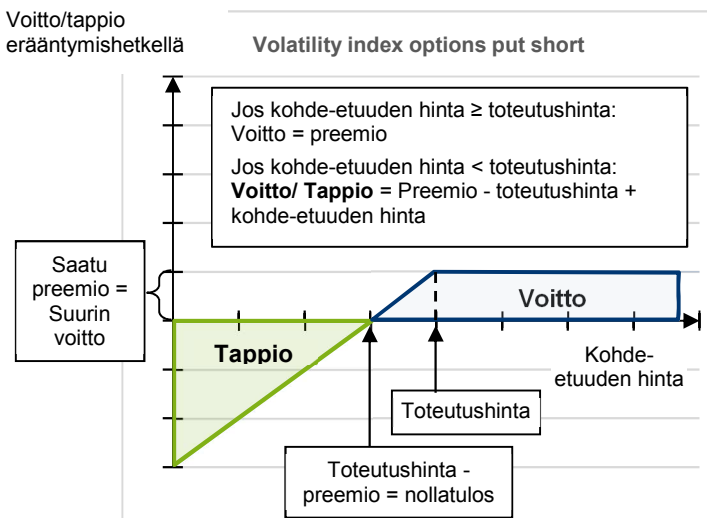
Voitto/tappio erääntymishetkellä

Volatility index options put short

Jos kohde-etuuden hinta ≥ toteutushinta: Voitto = preemio

Jos kohde-etuuden hinta < toteutushinta: **Voitto/ Tappio** = Preemio - toteutushinta + kohde-etuuden hinta

Saatu preemio = Suurin voitto

Voitto

Tappio

Kohde-etuuden hinta

Toteutushinta

Toteutushinta - preemio = nollatulos